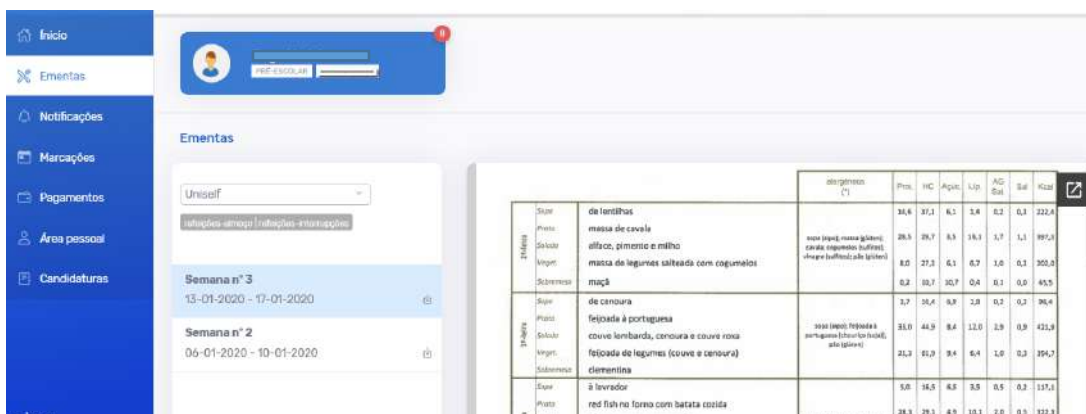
Início

Ementas

Notificações

Marcações

Pagamentos

Área pessoal

Candidaturas

PRÉ-ESCOLAR

Ementas

Uniself

refeições-almoço | refeições-interrupções

Semana nº 3
13-01-2020 - 17-01-2020

Semana nº 2
06-01-2020 - 10-01-2020

| | | | alergénios (*) | Prot. | HC | Açúc. | Líp. | AG Sat. | Sal | Kcal |
|---|---|---|---|---|---|---|---|---|---|---|
| 2ª-feira | Sopa | de lentilhas | | 16,6 | 37,1 | 6,1 | 3,4 | 0,2 | 0,3 | 222,4 |
| | Prato | massa de cavala | soja (sopa); massa (glúten); cavala; cogumelos (sulfitos); vinagre (sulfitos); pão (glúten) | 28,5 | 29,7 | 3,5 | 16,1 | 1,7 | 1,1 | 397,0 |
| | Salada | alface, pimento e milho | | | | | | | | |
| | Veget. | massa de legumes salteada com cogumelos | | 8,0 | 27,3 | 6,1 | 6,7 | 1,0 | 0,3 | 202,0 |
| | Sobremesa | maçã | | 0,2 | 10,7 | 10,7 | 0,4 | 0,1 | 0,0 | 45,5 |
| 3ª-feira | Sopa | de cenoura | | 3,7 | 16,4 | 8,9 | 2,8 | 0,2 | 0,3 | 99,4 |
| | Prato | feijoada à portuguesa | soja (sopa); feijoada à portuguesa (chouriço (soja)); pão (glúten) | 35,0 | 44,9 | 8,4 | 12,0 | 2,9 | 0,9 | 421,9 |
| | Salada | couve lombarda, cenoura e couve roxa | | | | | | | | |
| | Veget. | feijoada de legumes (couve e cenoura) | | 21,3 | 51,9 | 9,4 | 6,4 | 1,0 | 0,3 | 354,7 |
| | Sobremesa | clementina | | | | | | | | |
| | Sopa | à lavrador | | 5,0 | 16,5 | 6,5 | 3,5 | 0,5 | 0,2 | 117,1 |
| | Prato | red fish no forno com batata cozida | | 28,3 | 29,1 | 4,5 | 10,1 | 2,0 | 0,5 | 322,3 |